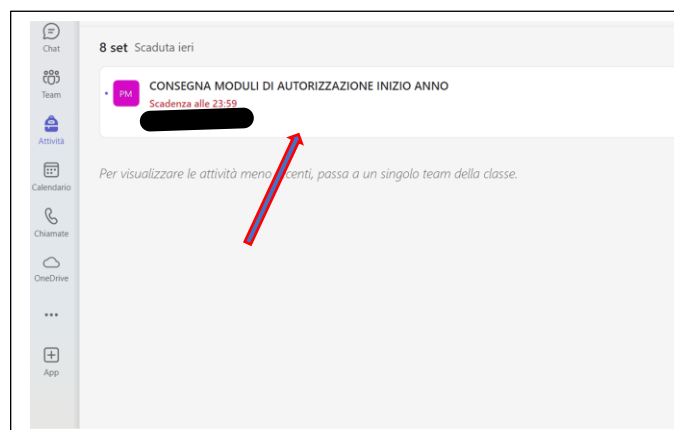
Chat
Team
Attività
Calendario
Chiamate
OneDrive
•••
App

8 set Scaduta ieri

PM
CONSEGNA MODULI DI AUTORIZZAZIONE INIZIO ANNO
Scadenza alle 23:59

Per visualizzare le attività meno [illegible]centi, passa a un singolo team della classe.